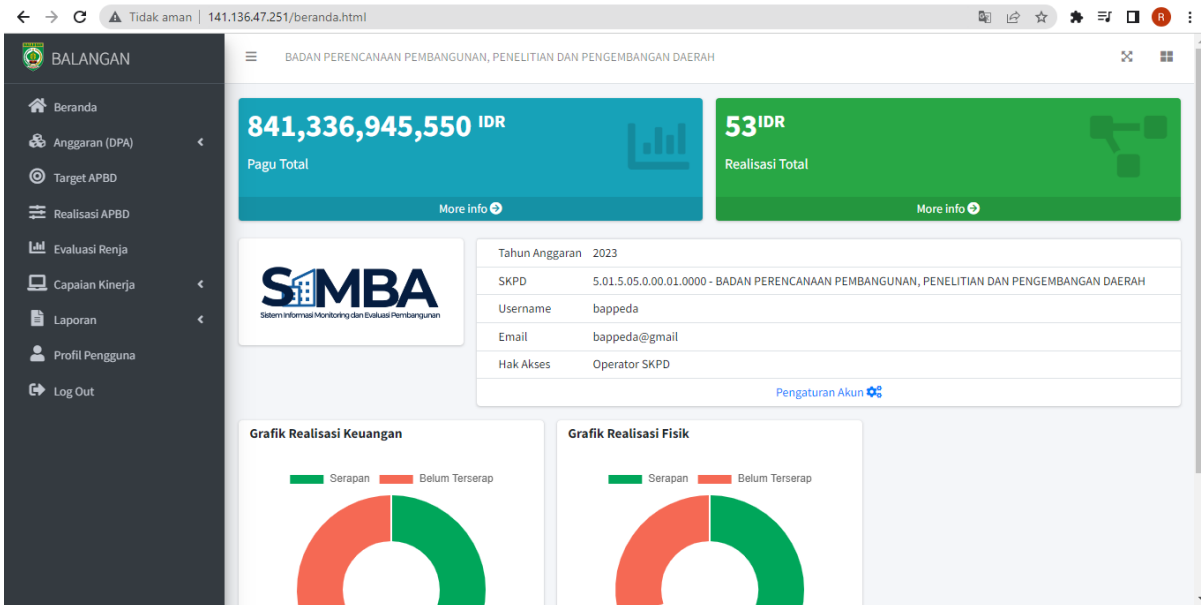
Tidak aman | 141.136.47.251/beranda.html

R

BALANGAN

Beranda
Anggaran (DPA)
Target APBD
Realisasi APBD
Evaluasi Renja
Capaian Kinerja
Laporan
Profil Pengguna
Log Out

BADAN PERENCANAAN PEMBANGUNAN, PENELITIAN DAN PENGEMBANGAN DAERAH

841,336,945,550 IDR
Pagu Total
More info

53IDR
Realisasi Total
More info

SIMBA
Sistem Informasi Monitoring dan Evaluasi Pembangunan

| Tahun Anggaran | 2023 |
|---|---|
| SKPD | 5.01.5.05.0.00.01.0000 - BADAN PERENCANAAN PEMBANGUNAN, PENELITIAN DAN PENGEMBANGAN DAERAH |
| Username | bappeda |
| Email | bappeda@gmail |
| Hak Akses | Operator SKPD |

Pengaturan Akun

Grafik Realisasi Keuangan
Serapan Belum Terserap

Grafik Realisasi Fisik
Serapan Belum Terserap